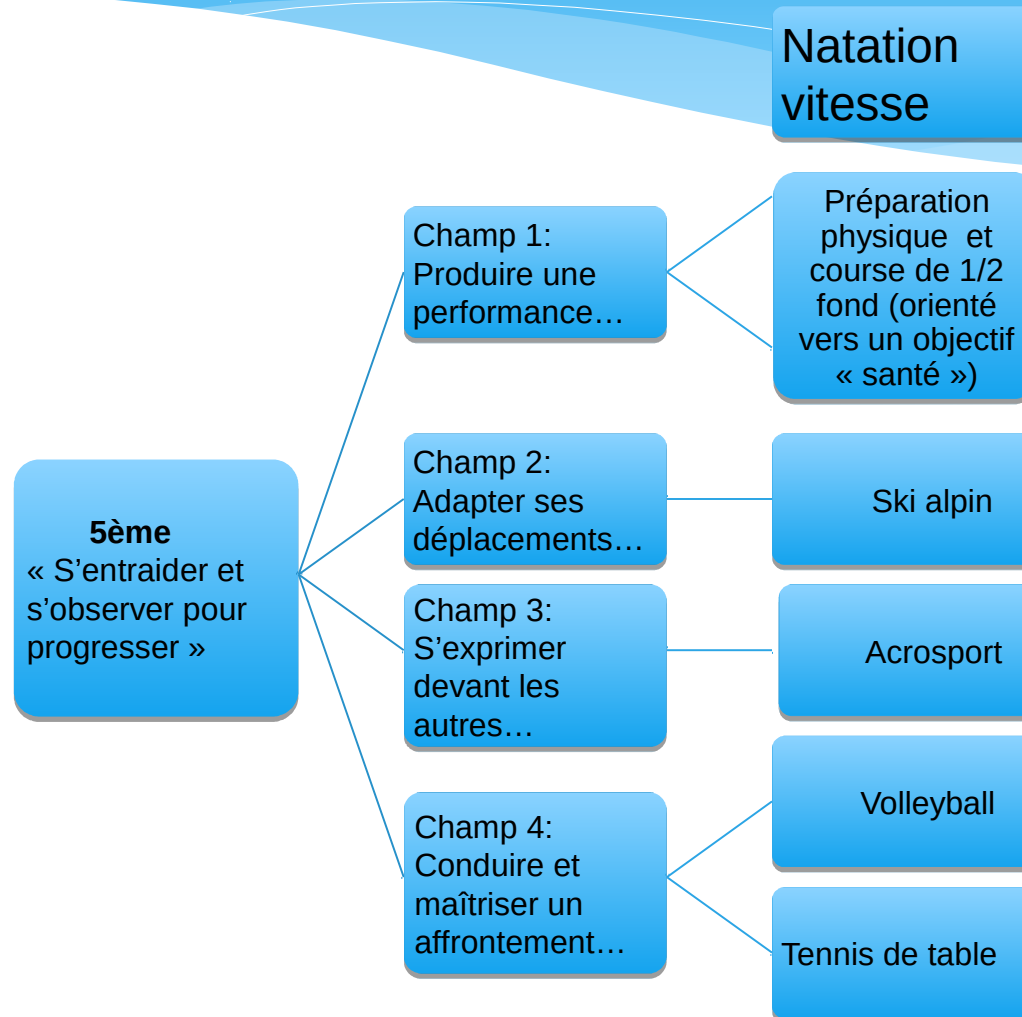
Natation vitesse

5ème
« S'entraider et s'observer pour progresser »

Champ 1:
Produire une performance…

Préparation physique et course de 1/2 fond (orienté vers un objectif « santé »)

Champ 2:
Adapter ses déplacements…

Ski alpin

Champ 3:
S'exprimer devant les autres…

Acrosport

Champ 4:
Conduire et maîtriser un affrontement…

Volleyball

Tennis de table